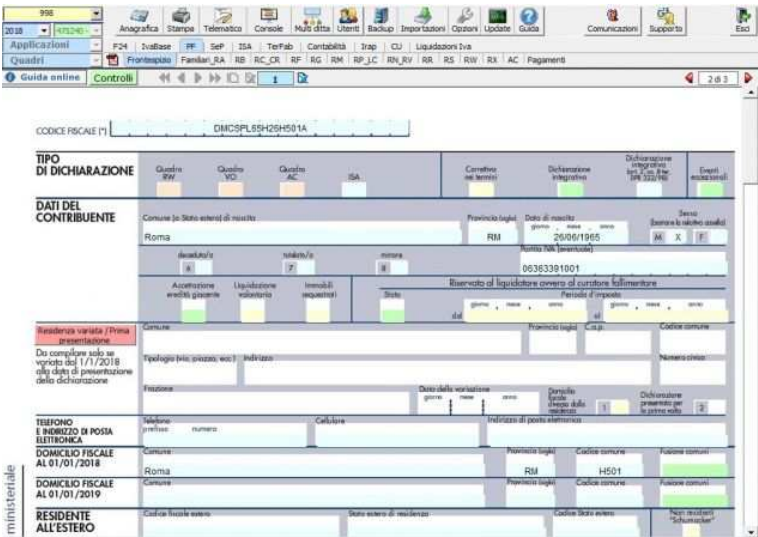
998
2018 475240
Applicazioni
Quadri
Anagrafica Stampa Telematico Console Multi ditta Utenti Backup Importazioni Opzioni Update Guida Comunicazioni Supporto Esci
F24 IvaBase PF SeP ISA TerFab Contabilità Irap CU Liquidazioni Iva
Frontespizio Familiari_RA RB RC_CR RF RG RM RP_LC RN_RV RR RS RW RX AC Pagamenti
Guida online Controlli 1 2 di 3

CODICE FISCALE (*) DMCSPL65H26H501A

TIPO DI DICHIARAZIONE
Quadro RW Quadro VO Quadro AC ISA
Correttiva nei termini Dichiarazione integrativa Dichiarazione integrativa (art. 2, co. 8-ter, DPR 322/98) Eventi eccezionali

DATI DEL CONTRIBUENTE
Comune (o Stato estero) di nascita Provincia (sigla) Data di nascita giorno mese anno Sesso (barrare la relativa casella)
Roma RM 26/06/1965 M X F
deceduto/a 6 tutelato/a 7 minore 8
Partita IVA (eventuale)
06363391001
Accettazione eredità giacente Liquidazione volontaria Immobili sequestrati
Riservato al liquidatore ovvero al curatore fallimentare
Stato Periodo d'imposta giorno mese anno dal giorno mese anno al

Residenza variata / Prima presentazione
Da compilare solo se variata dal 1/1/2018 alla data di presentazione della dichiarazione
Comune Provincia (sigla) C.a.p. Codice comune
Tipologia (via, piazza, ecc.) Indirizzo Numero civico
Frazione Data della variazione giorno mese anno Domicilio fiscale diverso dalla residenza 1 Dichiarazione presentata per la prima volta 2

TELEFONO E INDIRIZZO DI POSTA ELETTRONICA
Telefono prefisso numero Cellulare Indirizzo di posta elettronica

DOMICILIO FISCALE AL 01/01/2018
Comune Provincia (sigla) Codice comune Fusione comuni
Roma RM H501

DOMICILIO FISCALE AL 01/01/2019
Comune Provincia (sigla) Codice comune Fusione comuni

RESIDENTE ALL'ESTERO
Codice fiscale estero Stato estero di residenza Codice Stato estero Non residenti "Schumacker"

ministeriale